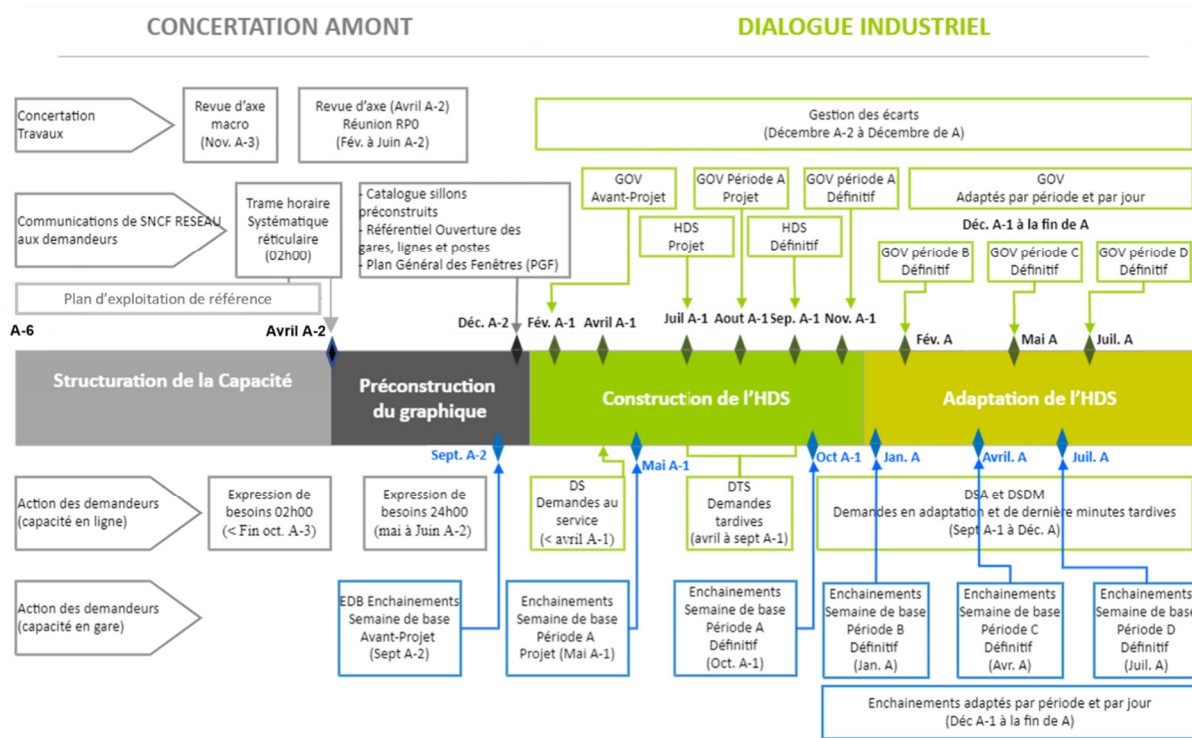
CONCERTATION AMONT

DIALOGUE INDUSTRIEL

Concertation Travaux

Revue d'axe macro (Nov. A-3)

Revue d'axe (Avril A-2) Réunion RP0 (Fév. à Juin A-2)

Gestion des écarts (Décembre A-2 à Décembre de A)

Communications de SNCF RESEAU aux demandeurs

Trame horaire Systématique réticulaire (02h00)

- Catalogue sillons préconstruits
- Référentiel Ouverture des gares, lignes et postes
- Plan Général des Fenêtres (PGF)

GOV Avant-Projet

GOV Période A Projet

GOV période A Définitif

GOV Adaptés par période et par jour

Déc. A-1 à la fin de A

HDS Projet

HDS Définitif

GOV période B Définitif

GOV période C Définitif

GOV période D Définitif

Plan d'exploitation de référence

A-6

Avril A-2

Déc. A-2

Fév. A-1

Avril A-1

Juil A-1

Aout A-1

Sep. A-1

Nov. A-1

Fév. A

Mai A

Juil. A

Structuration de la Capacité

Préconstruction du graphique

Construction de l'HDS

Adaptation de l'HDS

Sept. A-2

Mai A-1

Oct A-1

Jan. A

Avril. A

Juil. A

Action des demandeurs (capacité en ligne)

Expression de besoins 02h00 (< Fin oct. A-3)

Expression de besoins 24h00 (mai à Juin A-2)

DS Demandes au service (< avril A-1)

DTS Demandes tardives (avril à sept A-1)

DSA et DSDM Demandes en adaptation et de dernière minutes tardives (Sept A-1 à Déc. A)

Action des demandeurs (capacité en gare)

EDB Enchainements Semaine de base Avant-Projet (Sept A-2)

Enchainements Semaine de base Période A Projet (Mai A-1)

Enchainements Semaine de base Période A Définitif (Oct. A-1)

Enchainements Semaine de base Période B Définitif (Jan. A)

Enchainements Semaine de base Période C Définitif (Avr. A)

Enchainements Semaine de base Période D Définitif (Juil. A)

Enchainements adaptés par période et par jour (Déc A-1 à la fin de A)